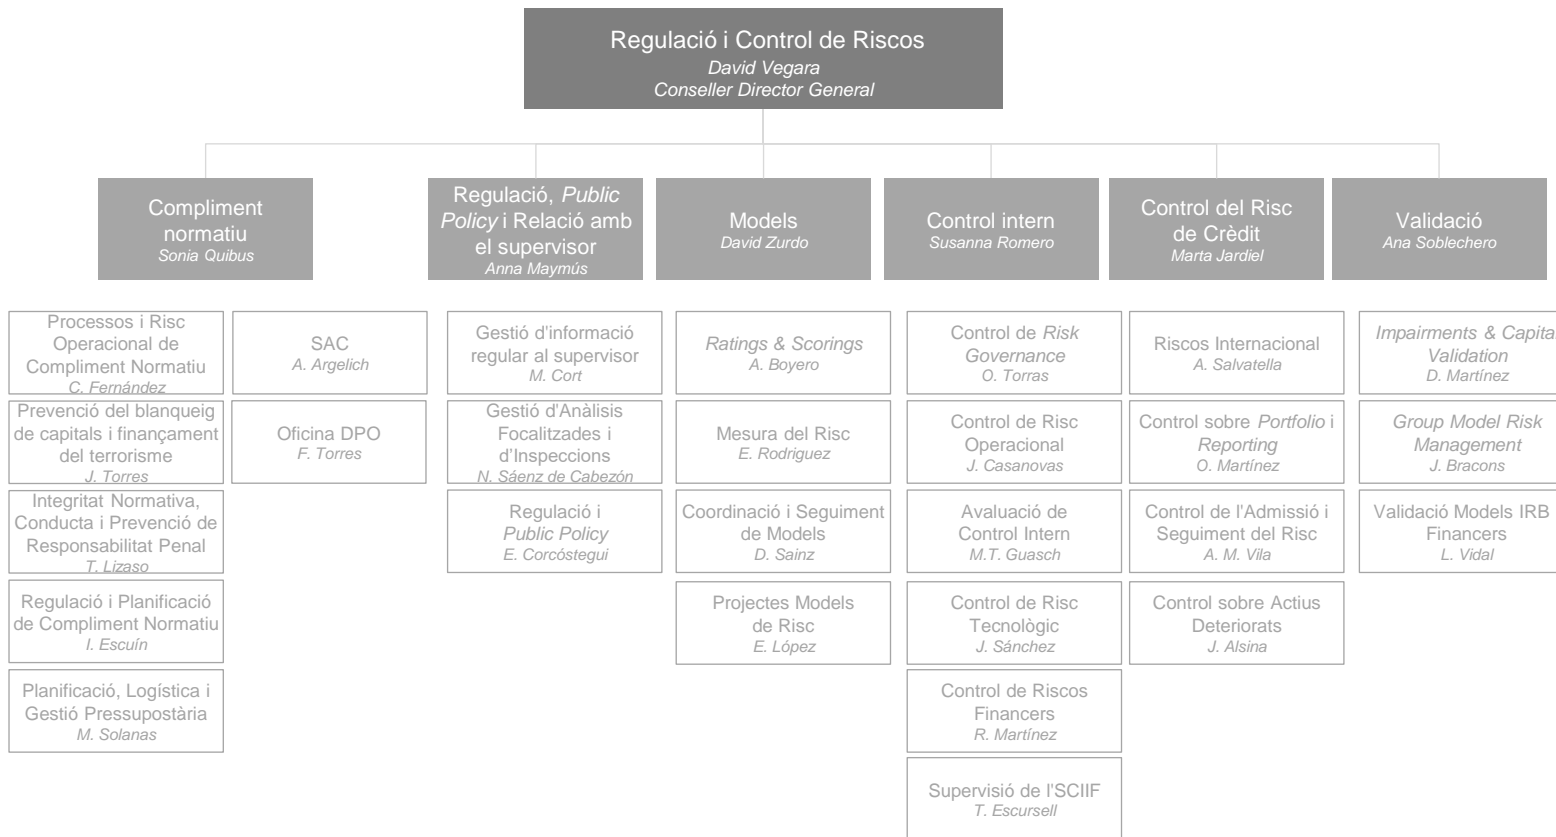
Regulació i Control de Riscos
David Vegara
Conseller Director General

Compliment normatiu
Sonia Quibus

Processos i Risc Operacional de Compliment Normatiu
C. Fernández

Prevenció del blanqueig de capitals i finançament del terrorisme
J. Torres

Integritat Normativa, Conducta i Prevenció de Responsabilitat Penal
T. Lizaso

Regulació i Planificació de Compliment Normatiu
I. Escuín

Planificació, Logística i Gestió Pressupostària
M. Solanas

SAC
A. Argelich

Oficina DPO
F. Torres

Regulació, Public Policy i Relació amb el supervisor
Anna Maymús

Gestió d'informació regular al supervisor
M. Cort

Gestió d'Anàlisis Focalitzades i d'Inspeccions
N. Sáenz de Cabezón

Regulació i Public Policy
E. Corcóstegui

Models
David Zurdo

Ratings & Scorings
A. Boyero

Mesura del Risc
E. Rodriguez

Coordinació i Seguiment de Models
D. Sainz

Projectes Models de Risc
E. López

Control intern
Susanna Romero

Control de Risk Governance
O. Torras

Control de Risc Operacional
J. Casanovas

Avaluació de Control Intern
M.T. Guasch

Control de Risc Tecnològic
J. Sánchez

Control de Riscos Financers
R. Martínez

Supervisió de l'SCIIF
T. Escursell

Control del Risc de Crèdit
Marta Jardiel

Riscos Internacional
A. Salvatella

Control sobre Portfolio i Reporting
O. Martínez

Control de l'Admissió i Seguiment del Risc
A. M. Vila

Control sobre Actius Deteriorats
J. Alsina

Validació
Ana Soblechero

Impairments & Capita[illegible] Validation
D. Martínez

Group Model Risk Management
J. Bracons

Validació Models IRB Financers
L. Vidal